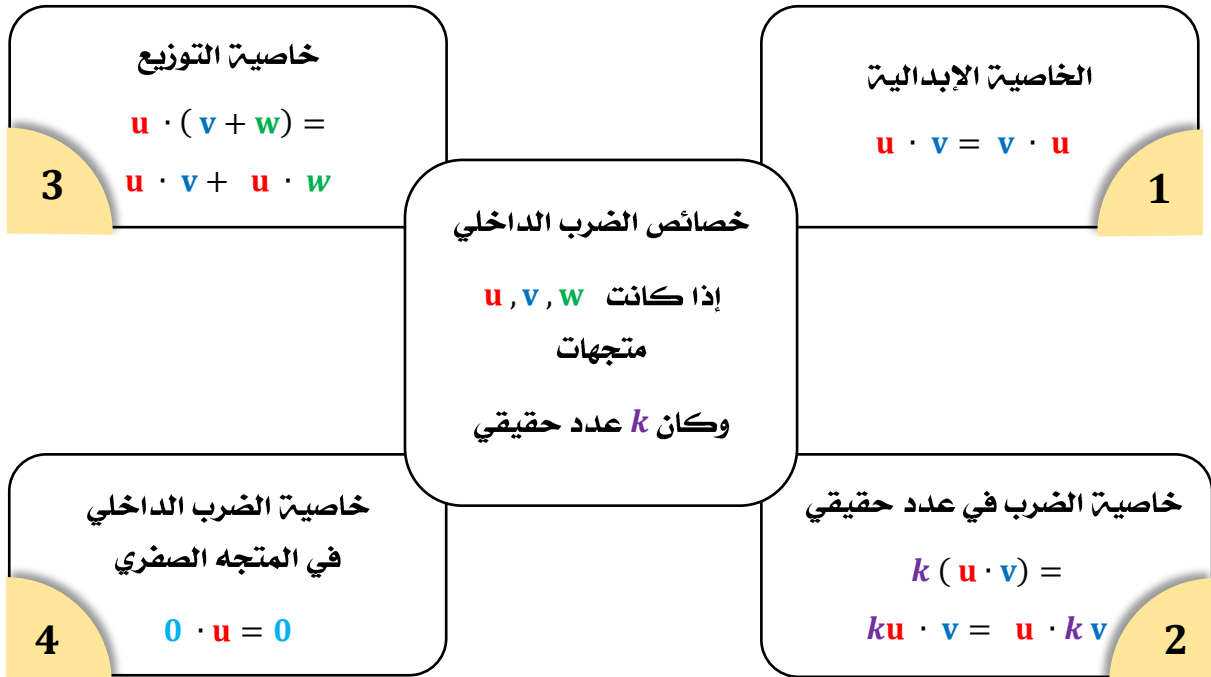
خصائص الضرب الداخلي

إذا كانت $\mathbf{u}, \mathbf{v}, \mathbf{w}$ متجهات

وكان $k$ عدد حقيقي

الخاصية الإبدالية

$\mathbf{u} \cdot \mathbf{v} = \mathbf{v} \cdot \mathbf{u}$

1

خاصية التوزيع

$\mathbf{u} \cdot (\mathbf{v} + \mathbf{w}) =$

$\mathbf{u} \cdot \mathbf{v} + \mathbf{u} \cdot w$

3

خاصية الضرب في عدد حقيقي

$k\,(\mathbf{u} \cdot \mathbf{v}) =$

$k\mathbf{u} \cdot \mathbf{v} = \mathbf{u} \cdot k\,\mathbf{v}$

2

خاصية الضرب الداخلي في المتجه الصفري

$\mathbf{0} \cdot \mathbf{u} = \mathbf{0}$

4